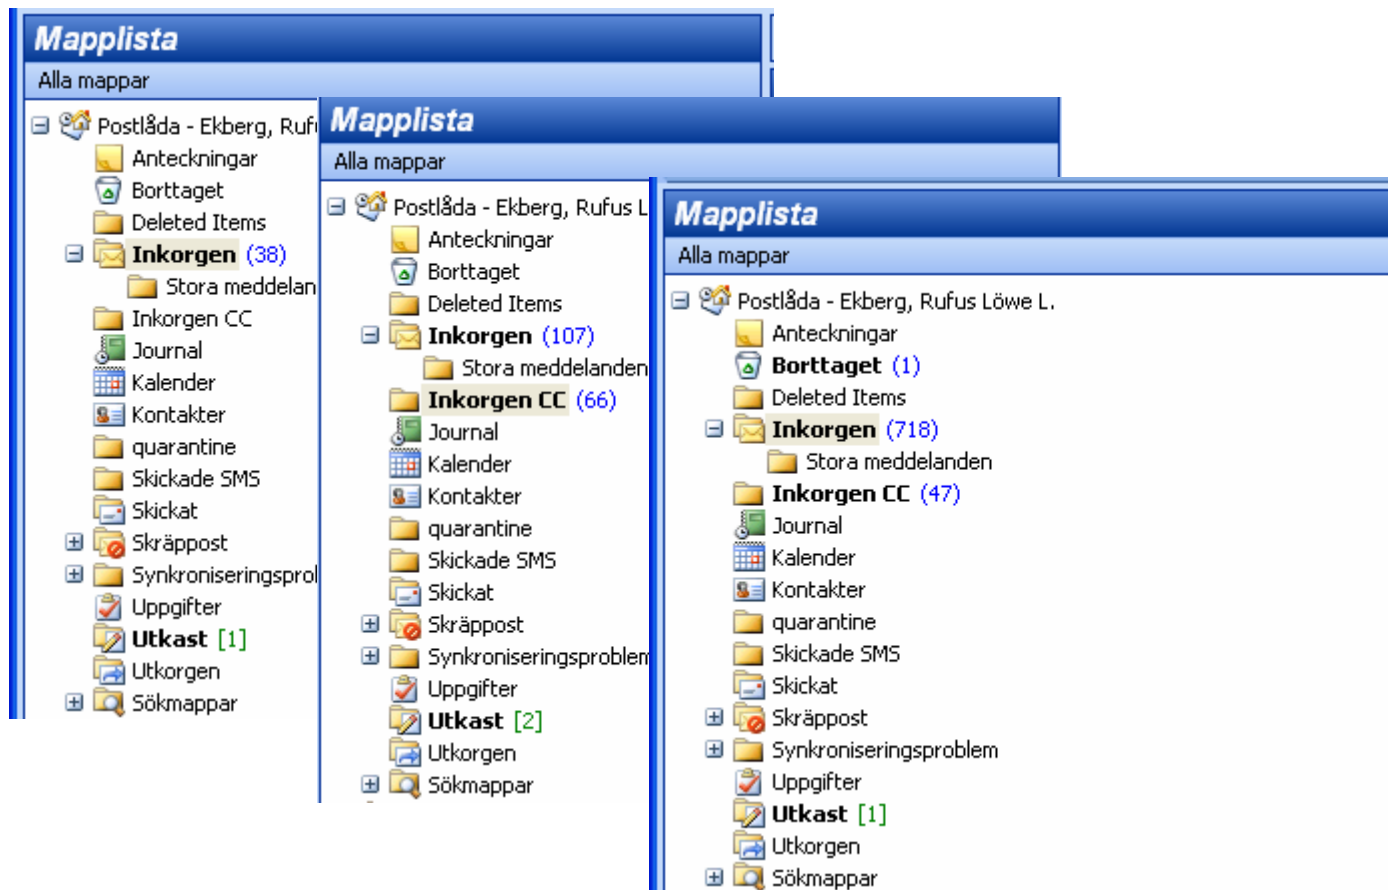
Mapplista
Alla mappar
Postlåda - Ekberg, Ruf
Anteckningar
Borttaget
Deleted Items
Inkorgen (38)
Stora meddelan
Inkorgen CC
Journal
Kalender
Kontakter
quarantine
Skickade SMS
Skickat
Skräppost
Synkroniseringsprol
Uppgifter
Utkast [1]
Utkorgen
Sökmappar

Mapplista
Alla mappar
Postlåda - Ekberg, Rufus L
Anteckningar
Borttaget
Deleted Items
Inkorgen (107)
Stora meddelanden
Inkorgen CC (66)
Journal
Kalender
Kontakter
quarantine
Skickade SMS
Skickat
Skräppost
Synkroniseringsproblem
Uppgifter
Utkast [2]
Utkorgen
Sökmappar

Mapplista
Alla mappar
Postlåda - Ekberg, Rufus Löwe L.
Anteckningar
Borttaget (1)
Deleted Items
Inkorgen (718)
Stora meddelanden
Inkorgen CC (47)
Journal
Kalender
Kontakter
quarantine
Skickade SMS
Skickat
Skräppost
Synkroniseringsproblem
Uppgifter
Utkast [1]
Utkorgen
Sökmappar